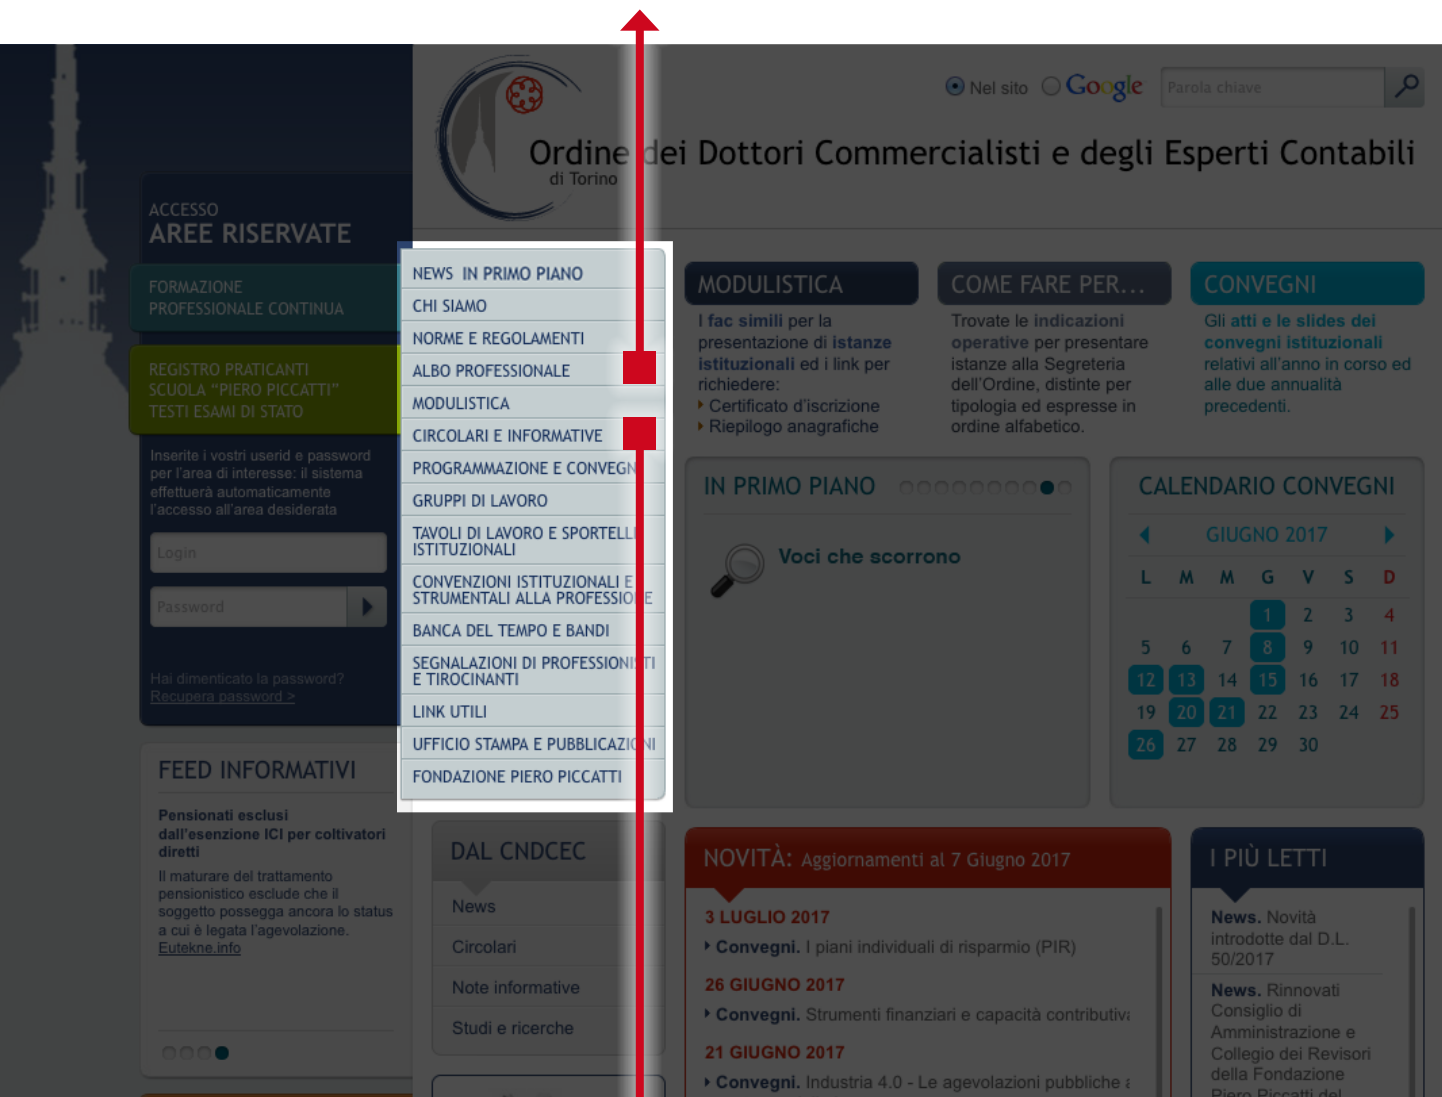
Nel sito Google Parola chiave

Ordine dei Dottori Commercialisti e degli Esperti Contabili
di Torino

ACCESSO
AREE RISERVATE

FORMAZIONE PROFESSIONALE CONTINUA

REGISTRO PRATICANTI
SCUOLA "PIERO PICCATTI"
TESTI ESAMI DI STATO

Inserite i vostri userid e password per l'area di interesse: il sistema effettuerà automaticamente l'accesso all'area desiderata

Login

Password

Hai dimenticato la password?
Recupera password >

NEWS IN PRIMO PIANO
CHI SIAMO
NORME E REGOLAMENTI
ALBO PROFESSIONALE
MODULISTICA
CIRCOLARI E INFORMATIVE
PROGRAMMAZIONE E CONVEGN
GRUPPI DI LAVORO
TAVOLI DI LAVORO E SPORTELLI ISTITUZIONALI
CONVENZIONI ISTITUZIONALI E STRUMENTALI ALLA PROFESSIONE
BANCA DEL TEMPO E BANDI
SEGNALAZIONI DI PROFESSIONISTI E TIROCINANTI
LINK UTILI
UFFICIO STAMPA E PUBBLICAZIONI
FONDAZIONE PIERO PICCATTI

MODULISTICA
I fac simili per la presentazione di istanze istituzionali ed i link per richiedere:
Certificato d'iscrizione
Riepilogo anagrafiche

COME FARE PER...
Trovate le indicazioni operative per presentare istanze alla Segreteria dell'Ordine, distinte per tipologia ed espresse in ordine alfabetico.

CONVEGNI
Gli atti e le slides dei convegni istituzionali relativi all'anno in corso ed alle due annualità precedenti.

IN PRIMO PIANO
Voci che scorrono

CALENDARIO CONVEGNI
GIUGNO 2017

| L | M | M | G | V | S | D |
|---|---|---|---|---|---|---|
| | | | 1 | 2 | 3 | 4 |
| 5 | 6 | 7 | 8 | 9 | 10 | 11 |
| 12 | 13 | 14 | 15 | 16 | 17 | 18 |
| 19 | 20 | 21 | 22 | 23 | 24 | 25 |
| 26 | 27 | 28 | 29 | 30 | | |

FEED INFORMATIVI
Pensionati esclusi dall'esenzione ICI per coltivatori diretti
Il maturare del trattamento pensionistico esclude che il soggetto possegga ancora lo status a cui è legata l'agevolazione.
Eutekne.info

DAL CNDCEC
News
Circolari
Note informative
Studi e ricerche

NOVITÀ: Aggiornamenti al 7 Giugno 2017
3 LUGLIO 2017
Convegni. I piani individuali di risparmio (PIR)
26 GIUGNO 2017
Convegni. Strumenti finanziari e capacità contributiv
21 GIUGNO 2017
Convegni. Industria 4.0 - Le agevolazioni pubbliche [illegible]

I PIÙ LETTI
News. Novità introdotte dal D.L. 50/2017
News. Rinnovati Consiglio di Amministrazione e Collegio dei Revisori della Fondazione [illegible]